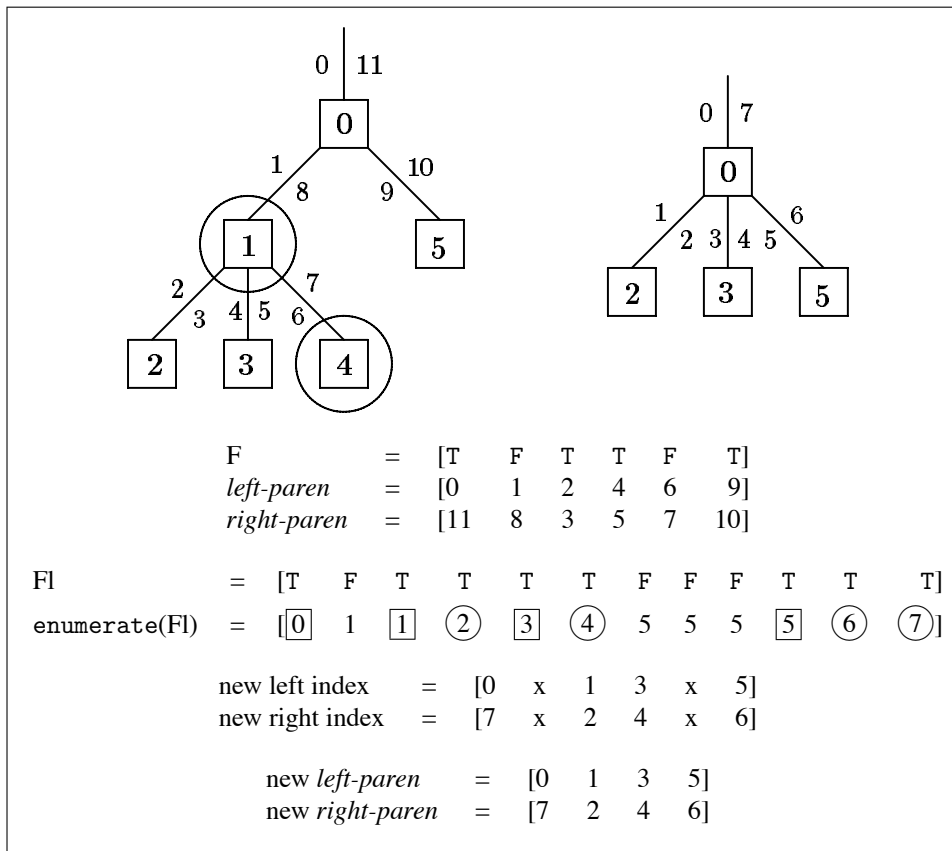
0 11
0
1 8
10 9
1
5
2 3
4 5
6 7
2
3
4

0 7
0
1 2
3 4
5 6
2
3
5

F = [T F T T F T]
*left-paren* = [0 1 2 4 6 9]
*right-paren* = [11 8 3 5 7 10]

Fl = [T F T T T T F F F T T T]
enumerate(Fl) = [0 1 1 2 3 4 5 5 5 5 6 7]

new left index = [0 x 1 3 x 5]
new right index = [7 x 2 4 x 6]

new *left-paren* = [0 1 3 5]
new *right-paren* = [7 2 4 6]